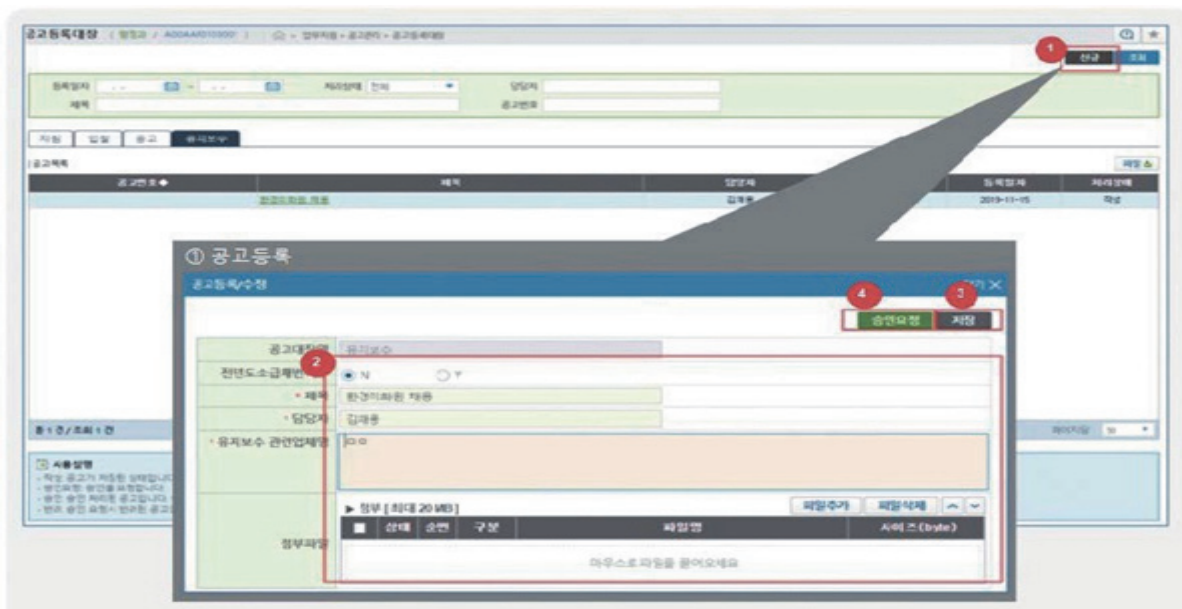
공고등록대장 ( 행정과 / A00AA0010000 ) 업무지원 > 공고관리 > 공고등록대장

1

신규 조회

등록일자 처리상태 전체 담당자
제목 공고번호

저장 입찰 공고 유지보수

공고목록

공고번호 제목 담당자 등록일자 처리상태
한경미화원 채용 김채용 2019-11-05 작성

총 1 건 / 조회 1 건

사용설명

① 공고등록

공고등록/수정

4 3

승인요청 저장

2

공고대장명 유지보수
전년도소급계약 N Y
* 제목 환경미화원 채용
* 담당자 김채용
* 유지보수 관련업체명 ㅁㅁ

▶ 첨부 [ 최대 20 MB ] 파일추가 파일삭제

첨부파일

상태 순번 구분 파일명 사이즈(byte)

마우스로 파일을 끌어오세요